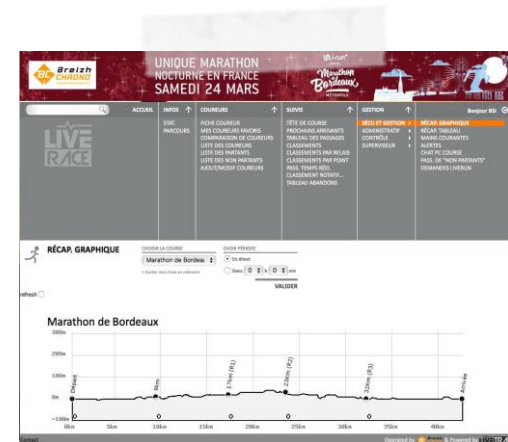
Breizh CHRONO

UNIQUE MARATHON NOCTURNE EN FRANCE SAMEDI 24 MARS

Marathon Bordeaux MÉTROPOLE

ACCUEIL

INFOS
ÉTAT
PARCOURS

COUREURS
FICHE COUREUR
MES COUREURS FAVORIS
COMPARAISON DE COUREURS
LISTE DES COUREURS
LISTE DES PARTANTS
LISTE DES NON PARTANTS
AJOUT/INCRIP COUREURS

SUIVIS
TÊTE DE COURSE
PROCHAINS ARRIVANTS
TABLEAU DES PASSAGES
CLASSEMENTS
CLASSEMENTS PAR RELAIS
CLASSEMENTS PAR POINT
PASS. TEMPS RÉEL
CLASSEMENT ROTATIF
TABLEAU ABANDONS

GESTION
SÉCU ET GESTION
ADMINISTRATIF
CONTRÔLE
SUPERVISEUR

Bonjour RD
RÉCAP. GRAPHIQUE
RÉCAP. TABLEAU
MAINS COURANTES
ALERTES
CHAT PC COURSE
PASS. DE "NON PARTANTS"
DEMANDES LIVERUN

LIVE RACE

RÉCAP. GRAPHIQUE

CHOISIR LA COURSE
Marathon de Bordeaux

CHOIX PÉRIODE
Du début
Dans 0 h 0 mn
VALIDER

refresh

Marathon de Bordeaux

300m
200m
100m
0m
-100m

Départ
5km
17km (R1)
23km (R2)
33km (R3)
Arrivée

0km 5km 10km 15km 20km 25km 30km 35km 40km

Contact